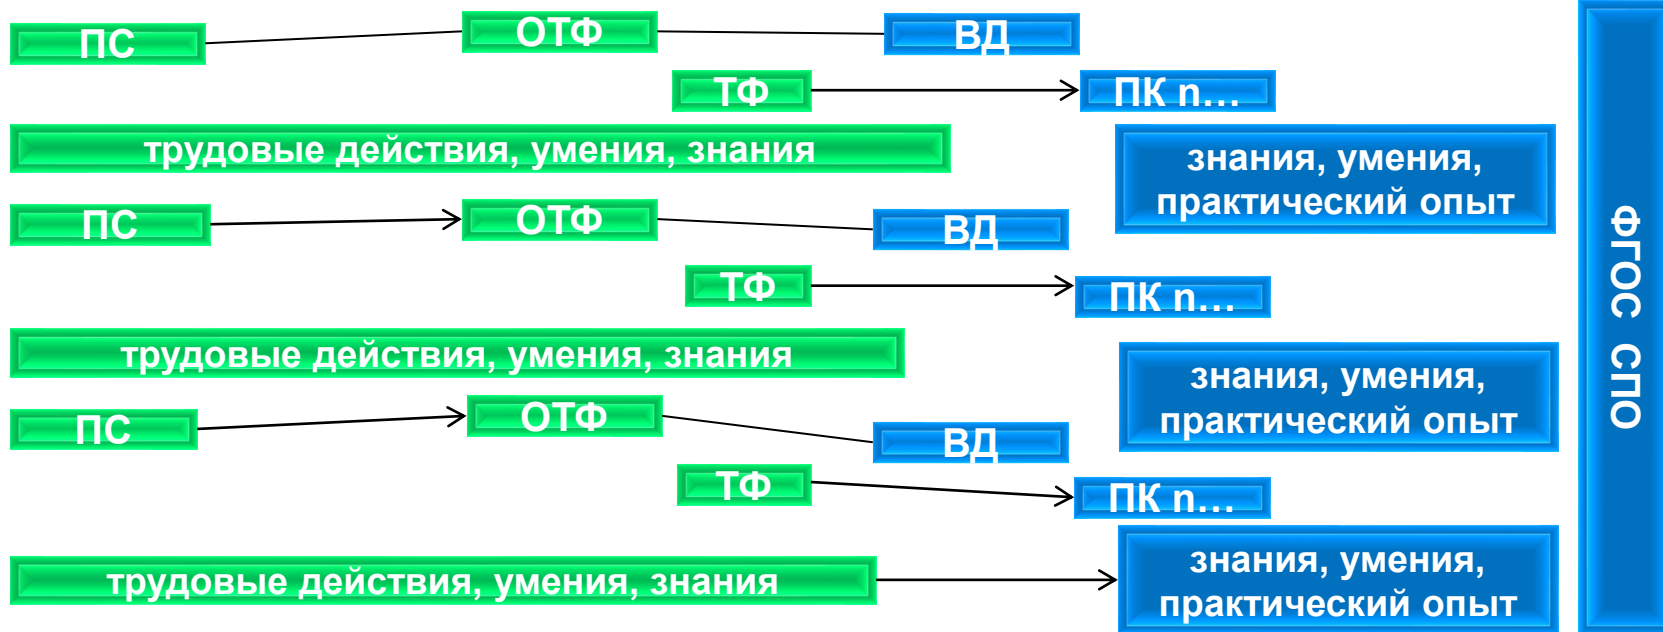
ПС
ОТФ
ВД
ТФ
ПК n…
трудовые действия, умения, знания
знания, умения, практический опыт
ПС
ОТФ
ВД
ТФ
ПК n…
трудовые действия, умения, знания
знания, умения, практический опыт
ПС
ОТФ
ВД
ТФ
ПК n…
трудовые действия, умения, знания
знания, умения, практический опыт
ФГОС СПО